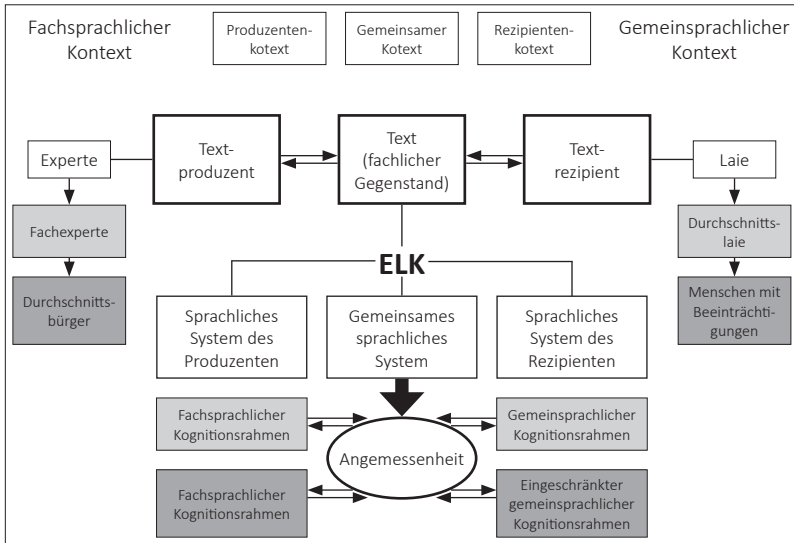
Fachsprachlicher Kontext

Produzentenkotext

Gemeinsamer Kotext

Rezipientenkotext

Gemeinsprachlicher Kontext

Experte

Textproduzent

Text (fachlicher Gegenstand)

Textrezipient

Laie

Fachexperte

Durchschnittslaie

Durchschnittsbürger

ELK

Menschen mit Beeinträchtigungen

Sprachliches System des Produzenten

Gemeinsames sprachliches System

Sprachliches System des Rezipienten

Fachsprachlicher Kognitionsrahmen

Gemeinsprachlicher Kognitionsrahmen

Angemessenheit

Fachsprachlicher Kognitionsrahmen

Eingeschränkter gemeinsprachlicher Kognitionsrahmen